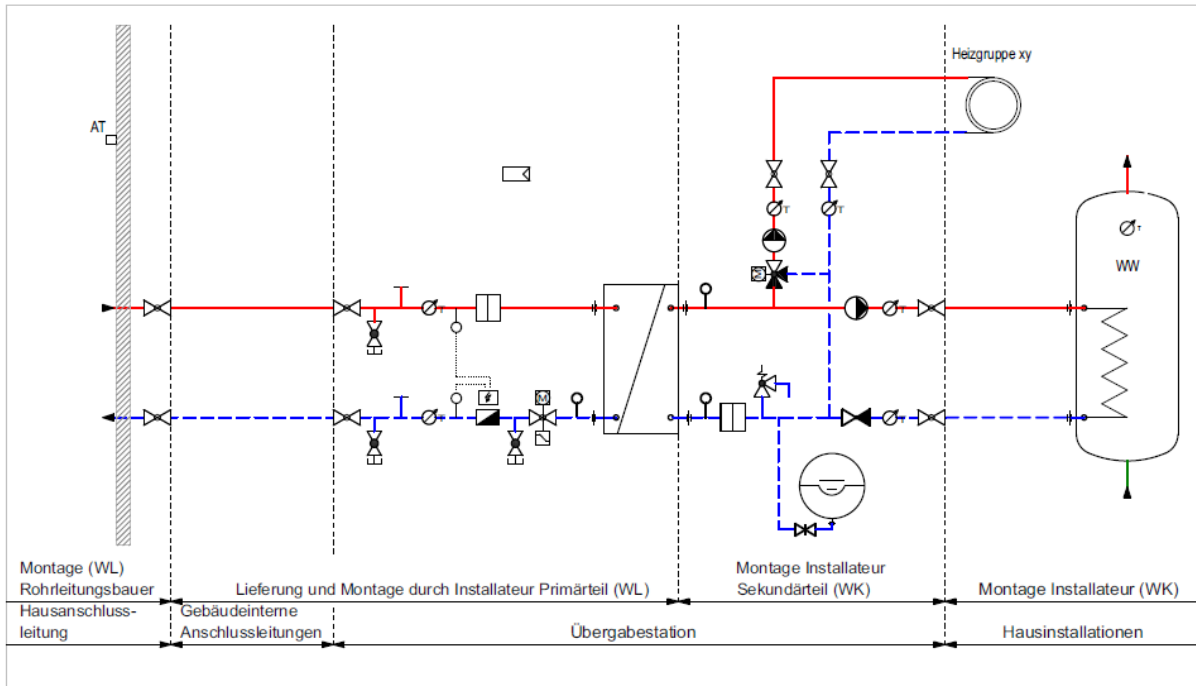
Heizgruppe xy

AT

WW

Montage (WL) Rohrleitungsbauer

Lieferung und Montage durch Installateur Primärteil (WL)

Montage Installateur Sekundärteil (WK)

Montage Installateur (WK)

Hausanschlussleitung

Gebäudeinterne Anschlussleitungen

Übergabestation

Hausinstallationen